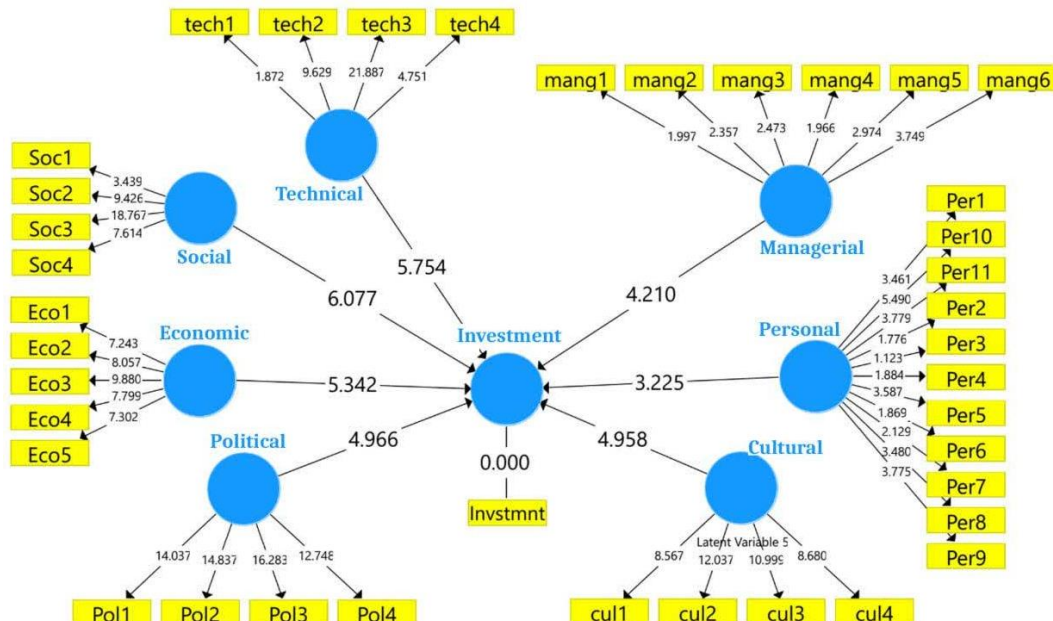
tech1 tech2 tech3 tech4

1.872 9.629 21.887 4.751

Technical

mang1 mang2 mang3 mang4 mang5 mang6

1.997 2.357 2.473 1.966 2.974 3.749

Managerial

Soc1
Soc2
Soc3
Soc4

3.439
9.426
18.767
7.614

Social

5.754

6.077

4.210

Per1
Per10
Per11
Per2
Per3
Per4
Per5
Per6
Per7
Per8
Per9

3.461
5.490
3.779
1.776
1.123
1.884
3.587
1.869
2.129
3.480
3.775

Personal

Eco1
Eco2
Eco3
Eco4
Eco5

7.243
8.057
9.880
7.799
7.302

Economic

Investment

5.342

3.225

Political

4.966

4.958

Cultural

0.000

Invstmnt

14.037 14.837 16.283 12.748

Pol1 Pol2 Pol3 Pol4

Latent Variable 5

8.567 12.037 10.999 8.680

cul1 cul2 cul3 cul4